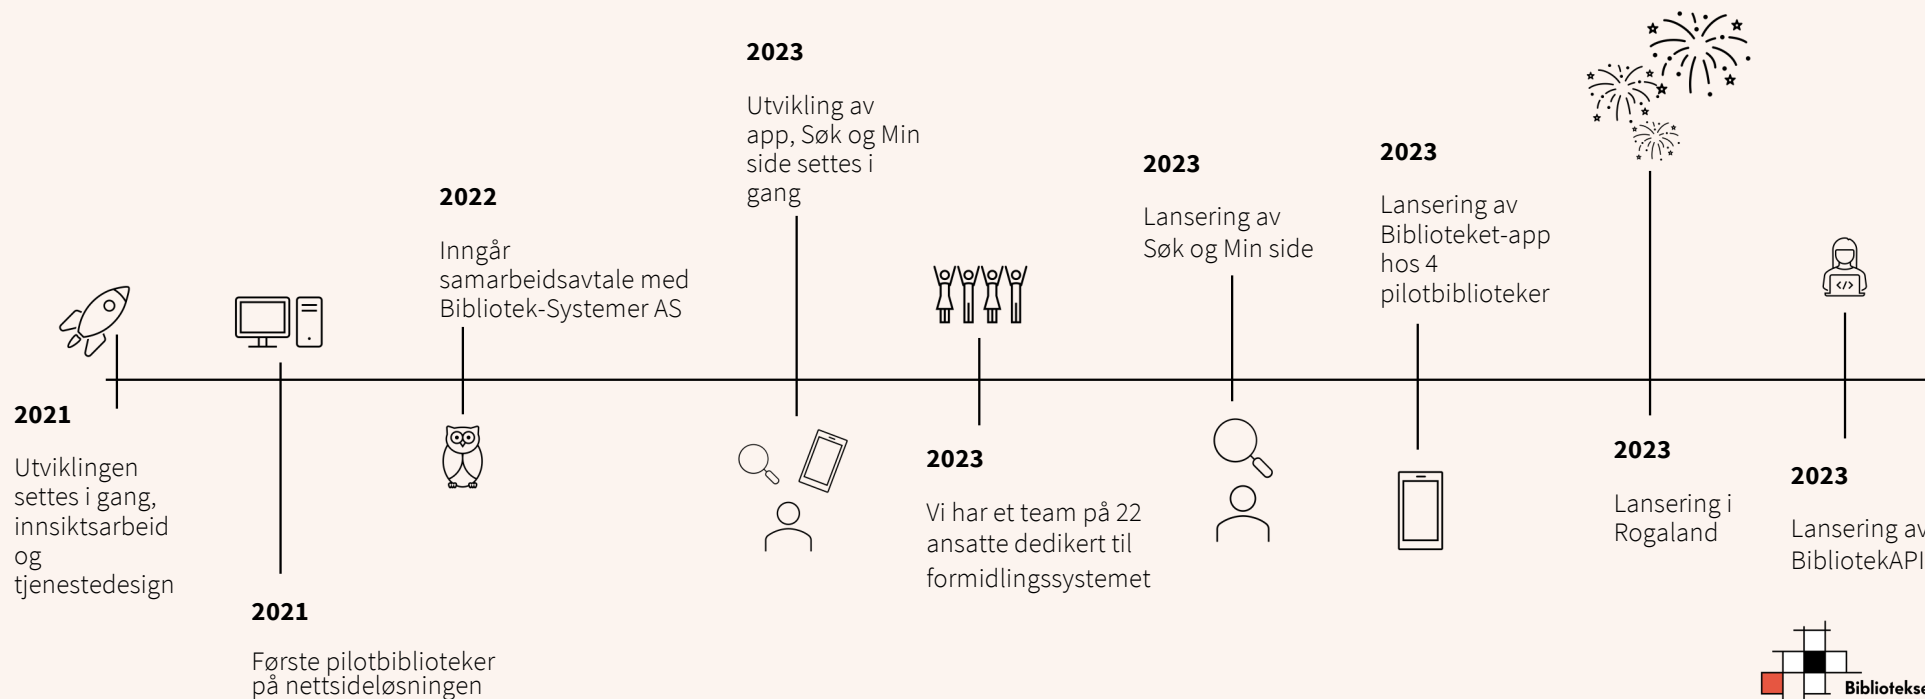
**2021**

Utviklingen settes i gang, innsiktsarbeid og tjenestedesign

**2021**

Første pilotbiblioteker på nettsideløsningen

**2022**

Inngår samarbeidsavtale med Bibliotek-Systemer AS

**2023**

Utvikling av app, Søk og Min side settes i gang

**2023**

Vi har et team på 22 ansatte dedikert til formidlingssystemet

**2023**

Lansering av Søk og Min side

**2023**

Lansering av Biblioteket-app hos 4 pilotbiblioteker

**2023**

Lansering i Rogaland

**2023**

Lansering av BibliotekAPI

Biblioteks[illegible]